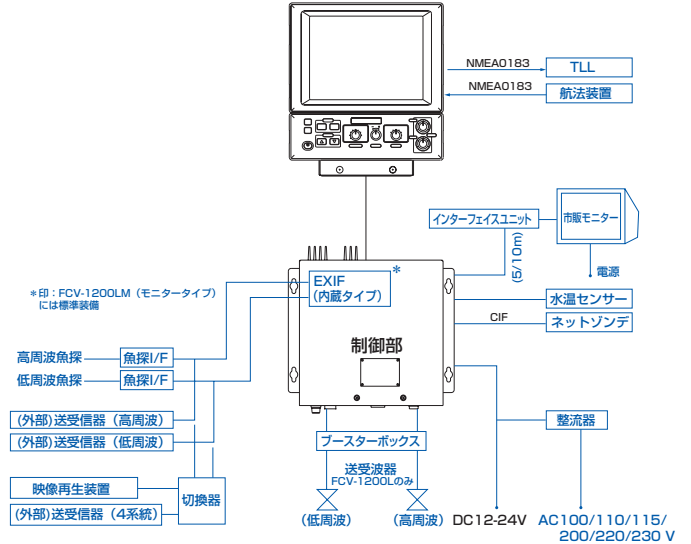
NMEA0183
TLL
NMEA0183
航法装置

インターフェイスユニット
市販モニター
(5/10m)
電源

EXIF
(内蔵タイプ)
*

*印：FCV-1200LM（モニタータイプ）には標準装備

水温センサー
CIF
ネットゾンデ

制御部

高周波魚探
魚探I/F
低周波魚探
魚探I/F

(外部)送受信器（高周波）
(外部)送受信器（低周波）

映像再生装置
切換器
(外部)送受信器（4系統）

ブースターボックス
送受波器
FCV-1200Lのみ
(低周波)
(高周波)

整流器
DC12-24V
AC100/110/115/200/220/230 V